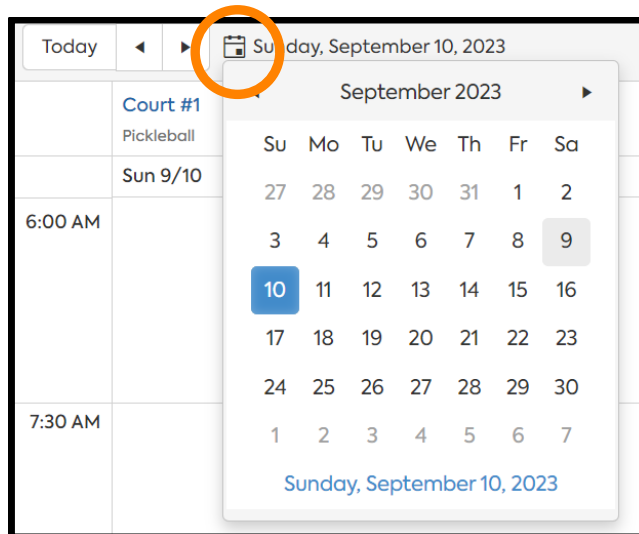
Today ◀ ▶ Su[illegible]day, September 10, 2023

Court #1
Pickleball
Sun 9/10

6:00 AM

7:30 AM

September 2023 ▶

| Su | Mo | Tu | We | Th | Fr | Sa |
|---|---|---|---|---|---|---|
| 27 | 28 | 29 | 30 | 31 | 1 | 2 |
| 3 | 4 | 5 | 6 | 7 | 8 | 9 |
| 10 | 11 | 12 | 13 | 14 | 15 | 16 |
| 17 | 18 | 19 | 20 | 21 | 22 | 23 |
| 24 | 25 | 26 | 27 | 28 | 29 | 30 |
| 1 | 2 | 3 | 4 | 5 | 6 | 7 |

Sunday, September 10, 2023